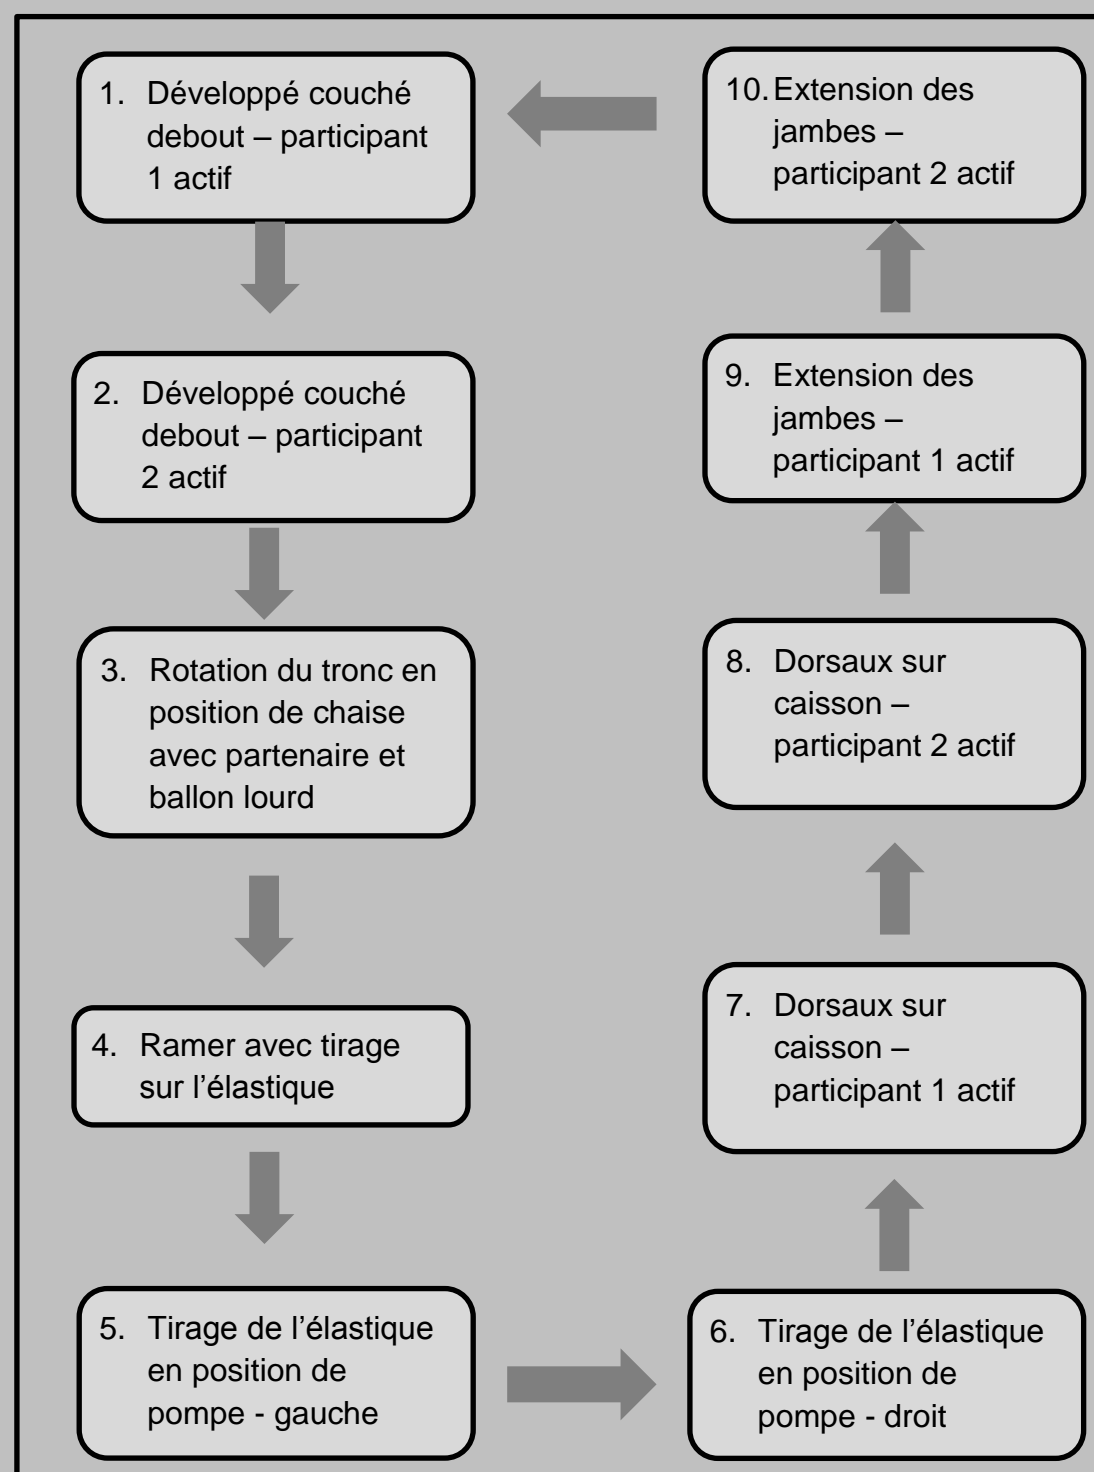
1. Développé couché debout – participant 1 actif

2. Développé couché debout – participant 2 actif

3. Rotation du tronc en position de chaise avec partenaire et ballon lourd

4. Ramer avec tirage sur l’élastique

5. Tirage de l’élastique en position de pompe - gauche

6. Tirage de l’élastique en position de pompe - droit

7. Dorsaux sur caisson – participant 1 actif

8. Dorsaux sur caisson – participant 2 actif

9. Extension des jambes – participant 1 actif

10. Extension des jambes – participant 2 actif